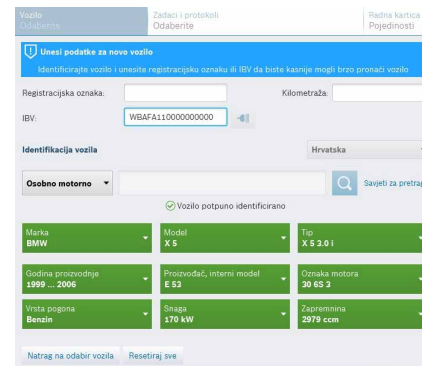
Vozilo
Odaberite

Zadaci i protokoli
Odaberite

Radna kartica
Pojedinosti

Unesi podatke za novo vozilo

Identificirajte vozilo i unesite registracijsku oznaku ili IBV da biste kasnije mogli brzo pronaći vozilo

Registracijska oznaka:

Kilometraža:

IBV:
WBAFA110000000000

Identifikacija vozila

Hrvatska

Osobno motorno

Savjeti za pretra

Vozilo potpuno identificirano

Marka
BMW

Model
X 5

Tip
X 5 3.0 i

Godina proizvodnje
1999 ... 2006

Proizvođač, interni model
E 53

Oznaka motora
30 6S 3

Vrsta pogona
Benzin

Snaga
170 kW

Zapremnina
2979 ccm

Natrag na odabir vozila

Resetiraj sve